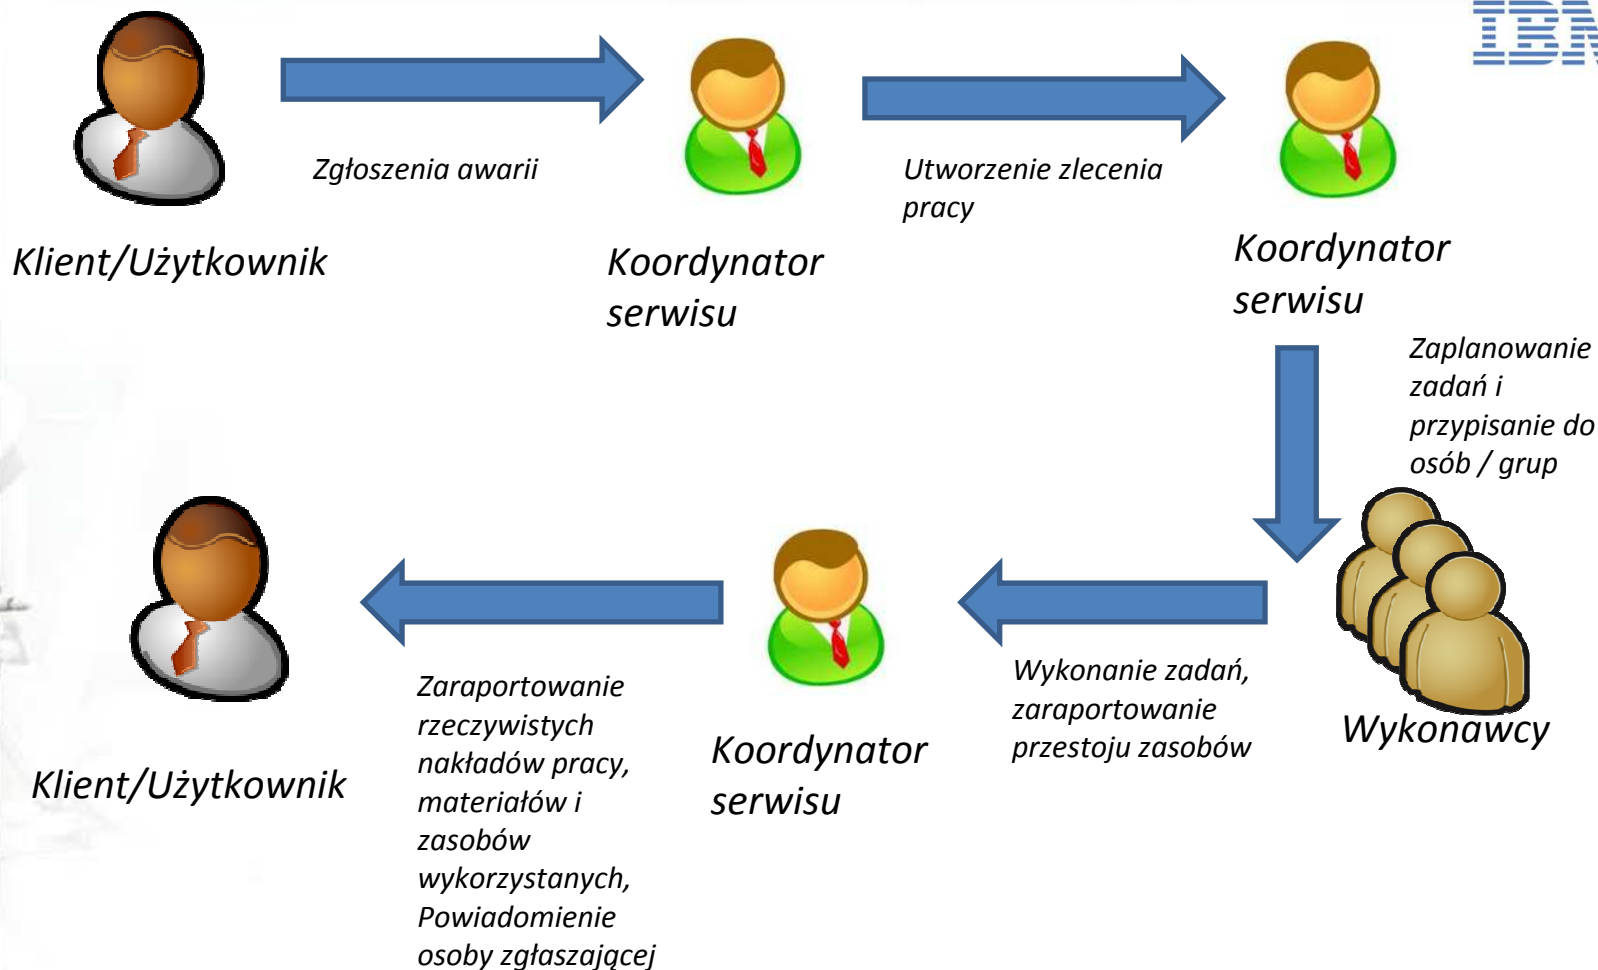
IBM

Zgłoszenia awarii

Klient/Użytkownik

Koordynator serwisu

Utworzenie zlecenia pracy

Koordynator serwisu

Zaplanowanie zadań i przypisanie do osób / grup

Wykonawcy

Wykonanie zadań, zaraportowanie przestoju zasobów

Koordynator serwisu

Zaraportowanie rzeczywistych nakładów pracy, materiałów i zasobów wykorzystanych, Powiadomienie osoby zgłaszającej

Klient/Użytkownik